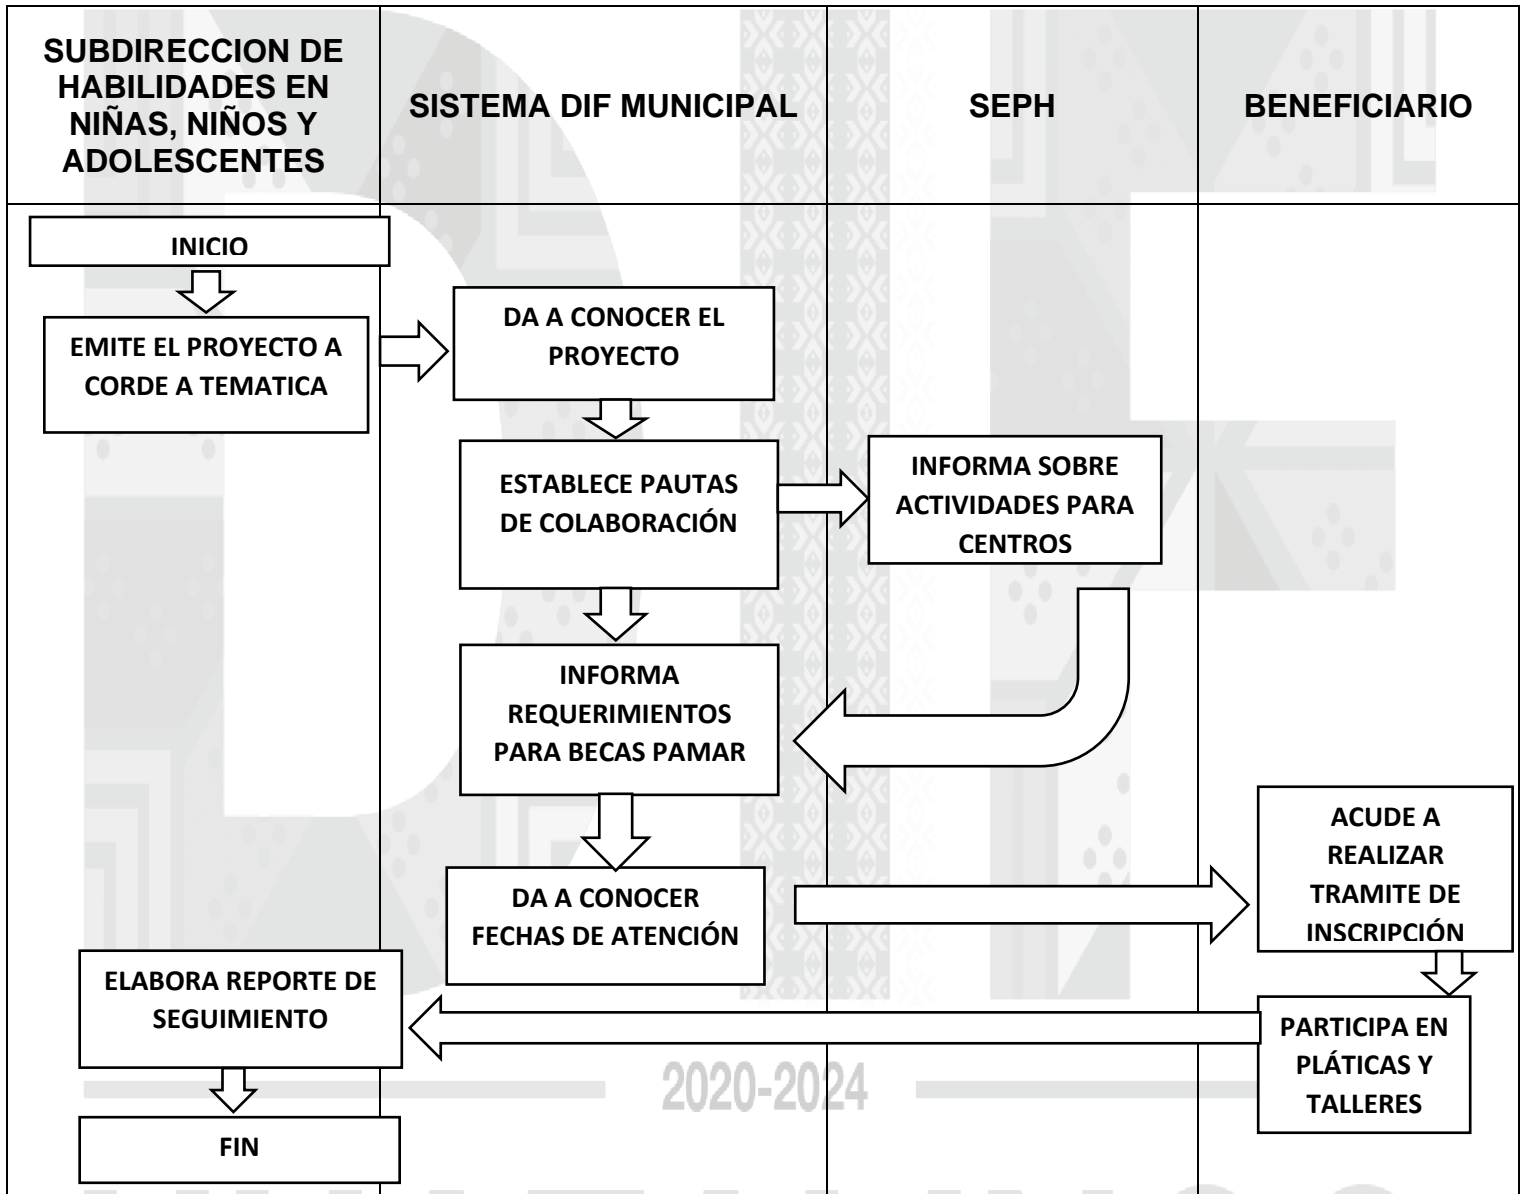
| SUBDIRECCION DE HABILIDADES EN NIÑAS, NIÑOS Y ADOLESCENTES | SISTEMA DIF MUNICIPAL | SEPH | BENEFICIARIO |
|---|---|---|---|

INICIO

EMITE EL PROYECTO A CORDE A TEMATICA

DA A CONOCER EL PROYECTO

ESTABLECE PAUTAS DE COLABORACIÓN

INFORMA SOBRE ACTIVIDADES PARA CENTROS

INFORMA REQUERIMIENTOS PARA BECAS PAMAR

DA A CONOCER FECHAS DE ATENCIÓN

ACUDE A REALIZAR TRAMITE DE INSCRIPCIÓN

PARTICIPA EN PLÁTICAS Y TALLERES

ELABORA REPORTE DE SEGUIMIENTO

FIN

2020-2024